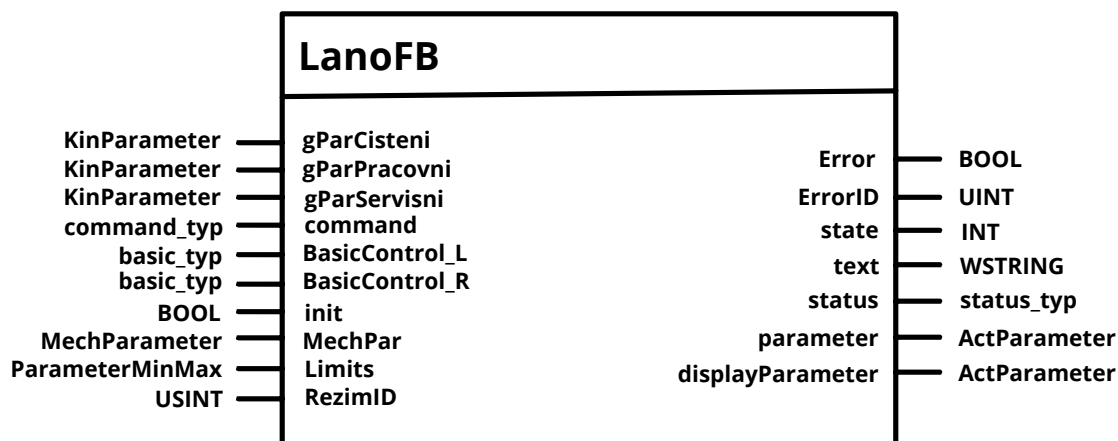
LanoFB

KinParameter gParCisteni
KinParameter gParPracovni
KinParameter gParServisni
command_typ command
basic_typ BasicControl_L
basic_typ BasicControl_R
BOOL init
MechParameter MechPar
ParameterMinMax Limits
USINT RezimID

Error BOOL
ErrorID UINT
state INT
text WSTRING
status status_typ
parameter ActParameter
displayParameter ActParameter